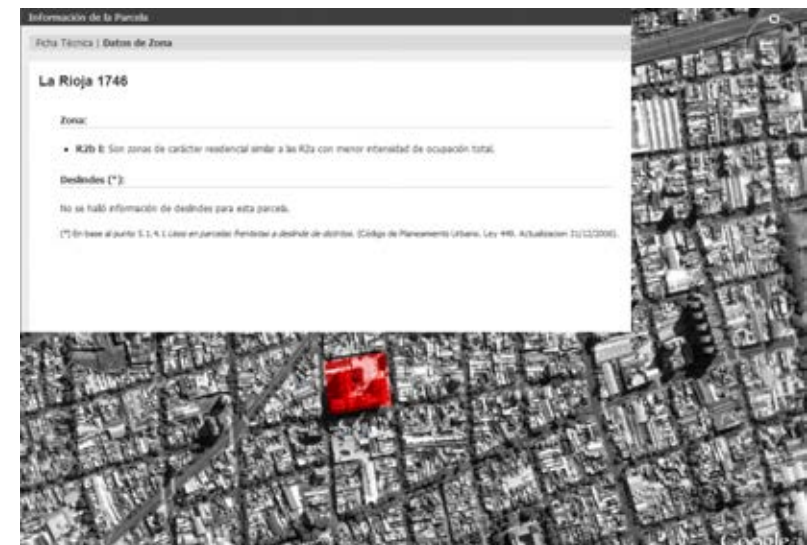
Información de la Parcela

Ficha Técnica | Datos de Zona

La Rioja 1746

Zona:

• R2b I: Son zonas de carácter residencial similar a las R2a con menor intensidad de ocupación total.

Deslindes (*):

No se halló información de deslindes para esta parcela.

(*) En base al punto 5.1.4.1 Usos en parcelas frentistas a deslinde de distritos. (Código de Planeamiento Urbano. Ley 449. Actualizacion 31/12/2006).

Google